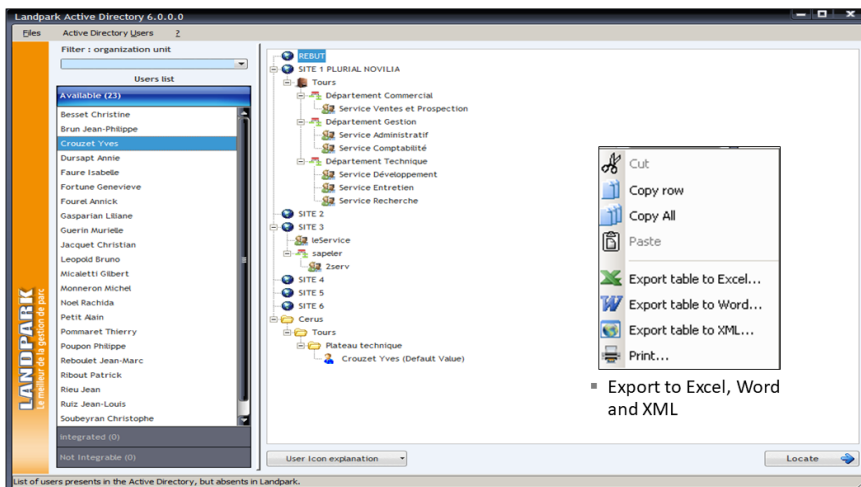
Landpark Active Directory 6.0.0.0

Files Active Directory Users ?

Filter : organization unit

Users list

Available (23)

Besset Christine
Brun Jean-Philippe
Crouzet Yves
Dursapt Annie
Faure Isabelle
Fortune Genevieve
Fourel Annick
Gasparian Liliane
Guerin Murielle
Jacquet Christian
Leopold Bruno
Micaletti Gilbert
Monneron Michel
Noel Rachida
Petit Alain
Pommaret Thierry
Poupon Philippe
Reboulet Jean-Marc
Ribout Patrick
Rieu Jean
Ruiz Jean-Louis
Soubeyran Christophe

Integrated (0)

Not Integrable (0)

LANDPARK
Le meilleur de la gestion de parc

REBUT
SITE 1 PLURIAL NOVILIA
Tours
Département Commercial
Service Ventes et Prospection
Département Gestion
Service Administratif
Service Comptabilité
Département Technique
Service Développement
Service Entretien
Service Recherche
SITE 2
SITE 3
leService
sapeler
2serv
SITE 4
SITE 5
SITE 6
Cerus
Tours
Plateau technique
Crouzet Yves (Default Value)

Cut
Copy row
Copy All
Paste
Export table to Excel...
Export table to Word...
Export table to XML...
Print...

▪ Export to Excel, Word and XML

User Icon explanation

Locate

List of users presents in the Active Directory, but absents in Landpark.